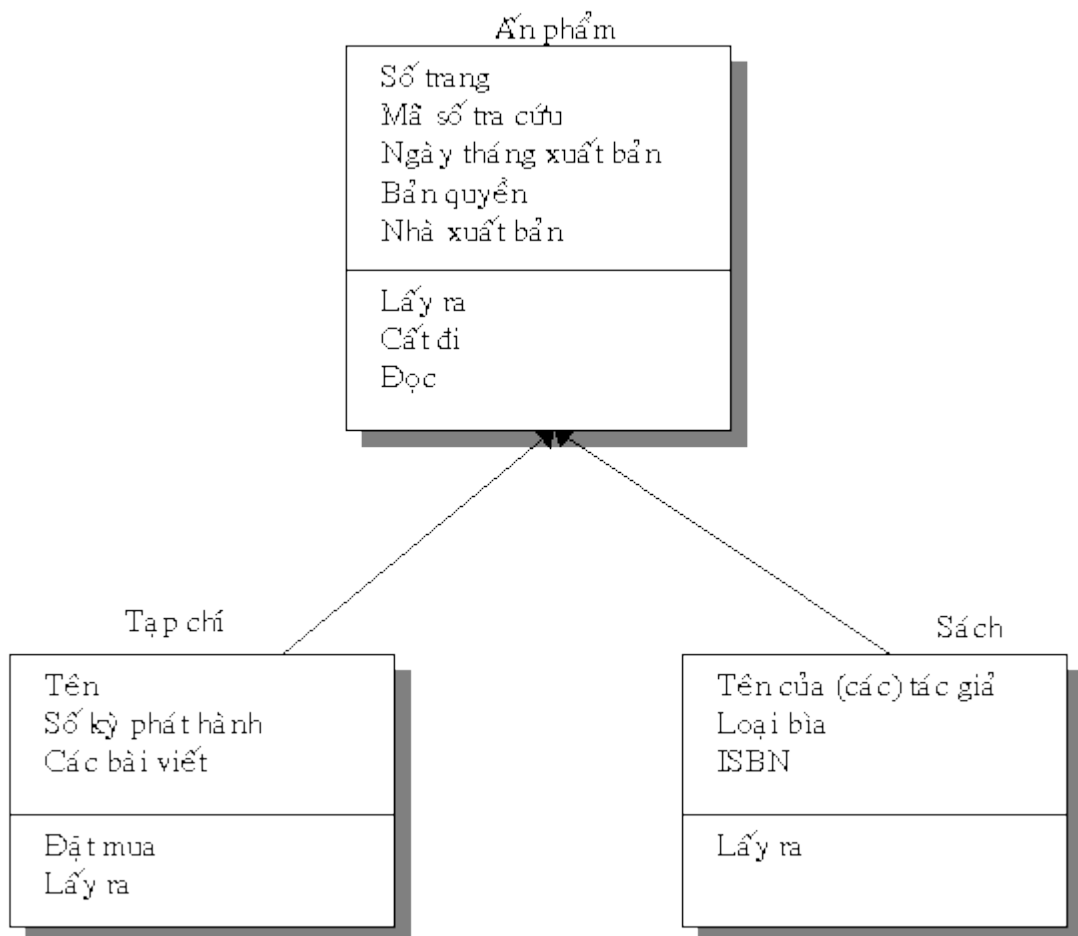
Ấn phẩm

Số trang
Mã số tra cứu
Ngày tháng xuất bản
Bản quyền
Nhà xuất bản

Lấy ra
Cất đi
Đọc

Tạp chí

Tên
Số kỳ phát hành
Các bài viết

Đặt mua
Lấy ra

Sách

Tên của (các) tác giả
Loại bìa
ISBN

Lấy ra